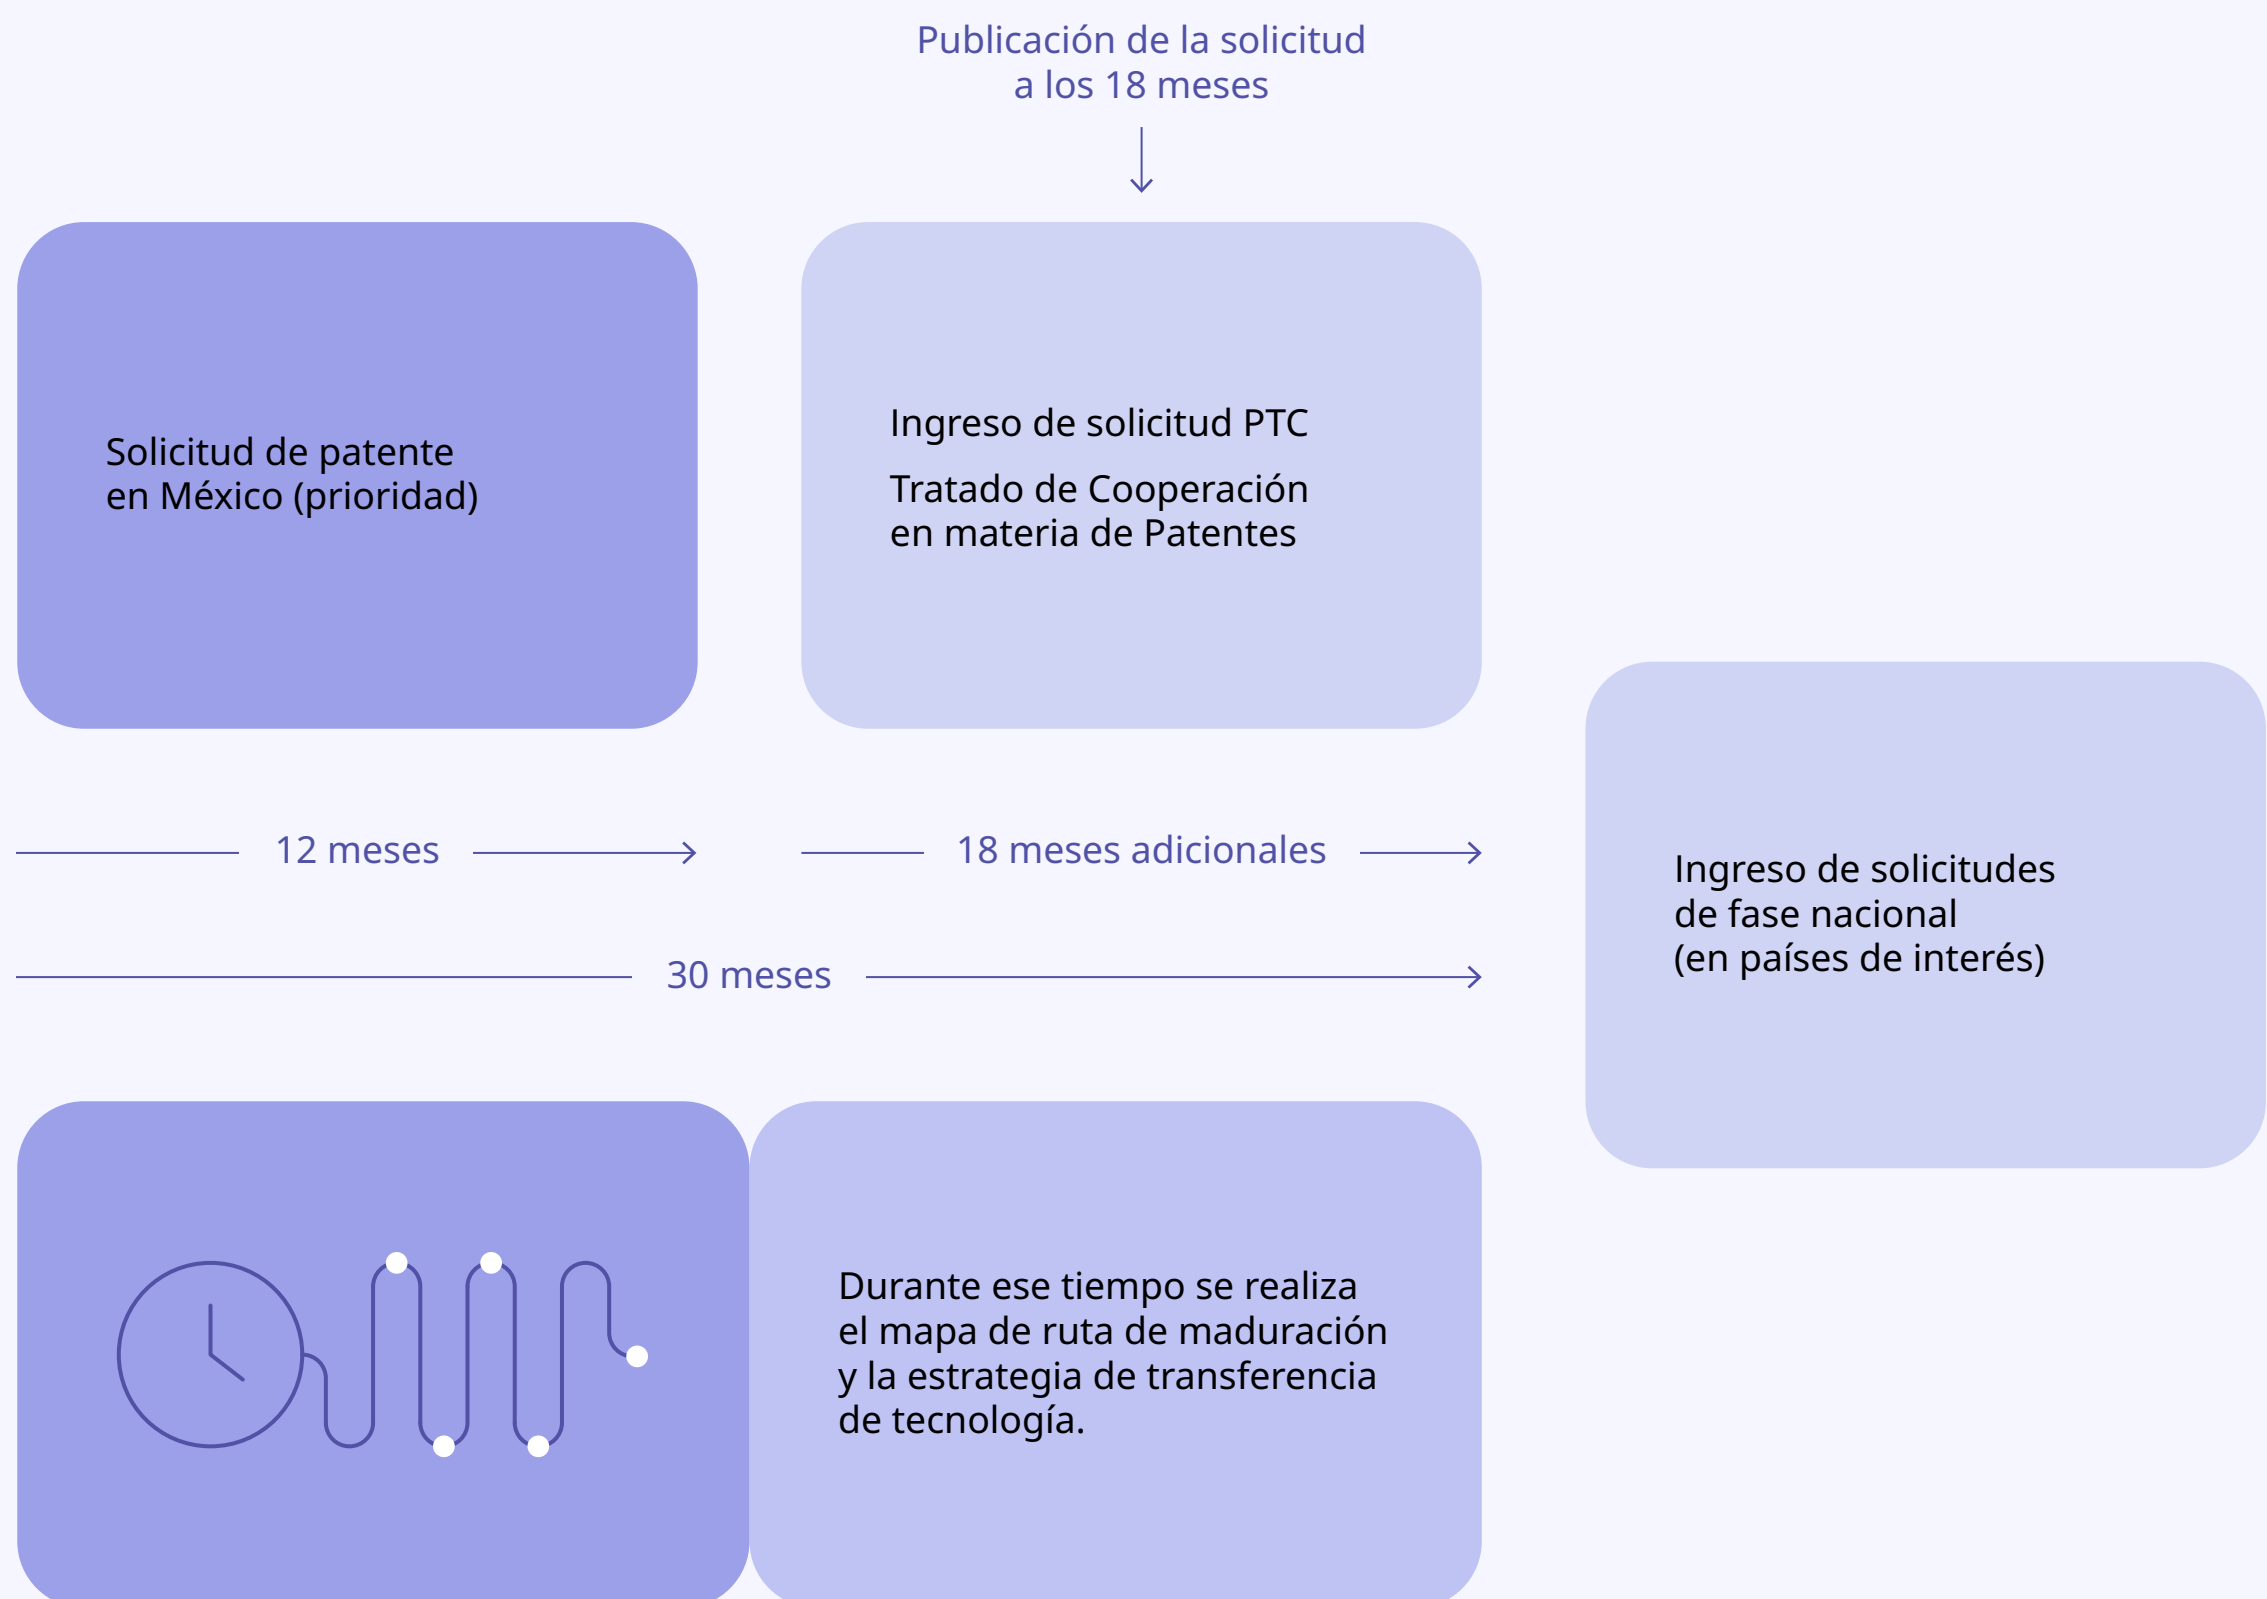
Publicación de la solicitud a los 18 meses

Solicitud de patente en México (prioridad)

Ingreso de solicitud PTC

Tratado de Cooperación en materia de Patentes

12 meses

18 meses adicionales

30 meses

Ingreso de solicitudes de fase nacional (en países de interés)

Durante ese tiempo se realiza el mapa de ruta de maduración y la estrategia de transferencia de tecnología.